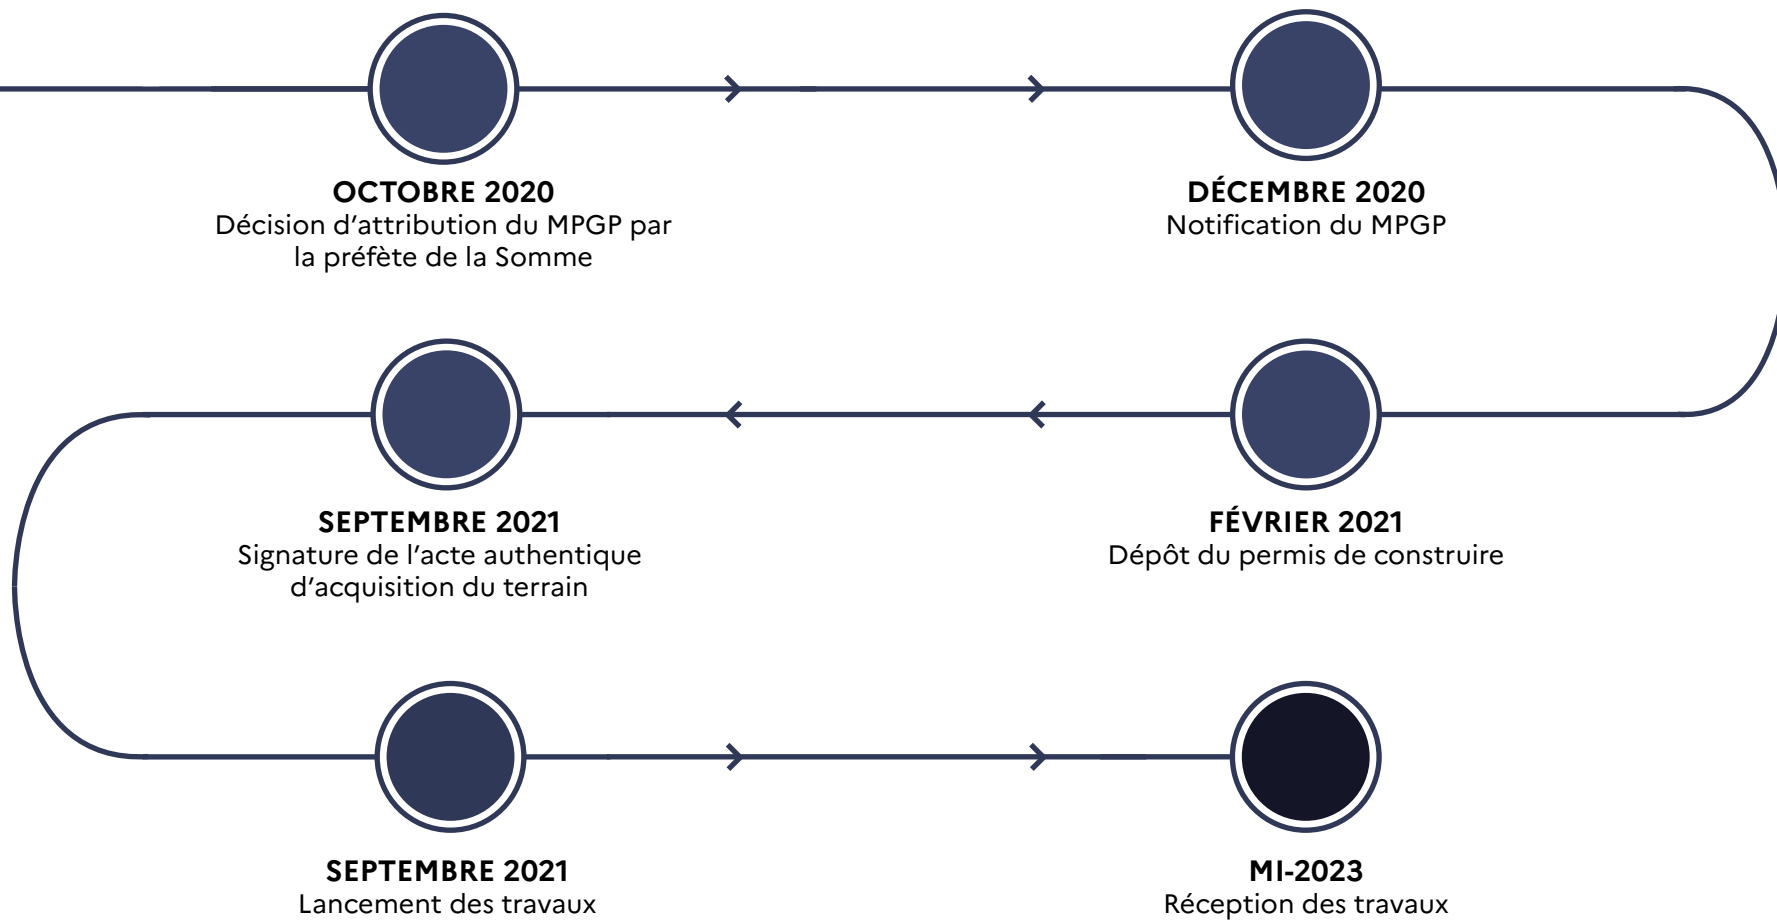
OCTOBRE 2020
Décision d'attribution du MPGP par la préfète de la Somme

DÉCEMBRE 2020
Notification du MPGP

FÉVRIER 2021
Dépôt du permis de construire

SEPTEMBRE 2021
Signature de l'acte authentique d'acquisition du terrain

SEPTEMBRE 2021
Lancement des travaux

MI-2023
Réception des travaux